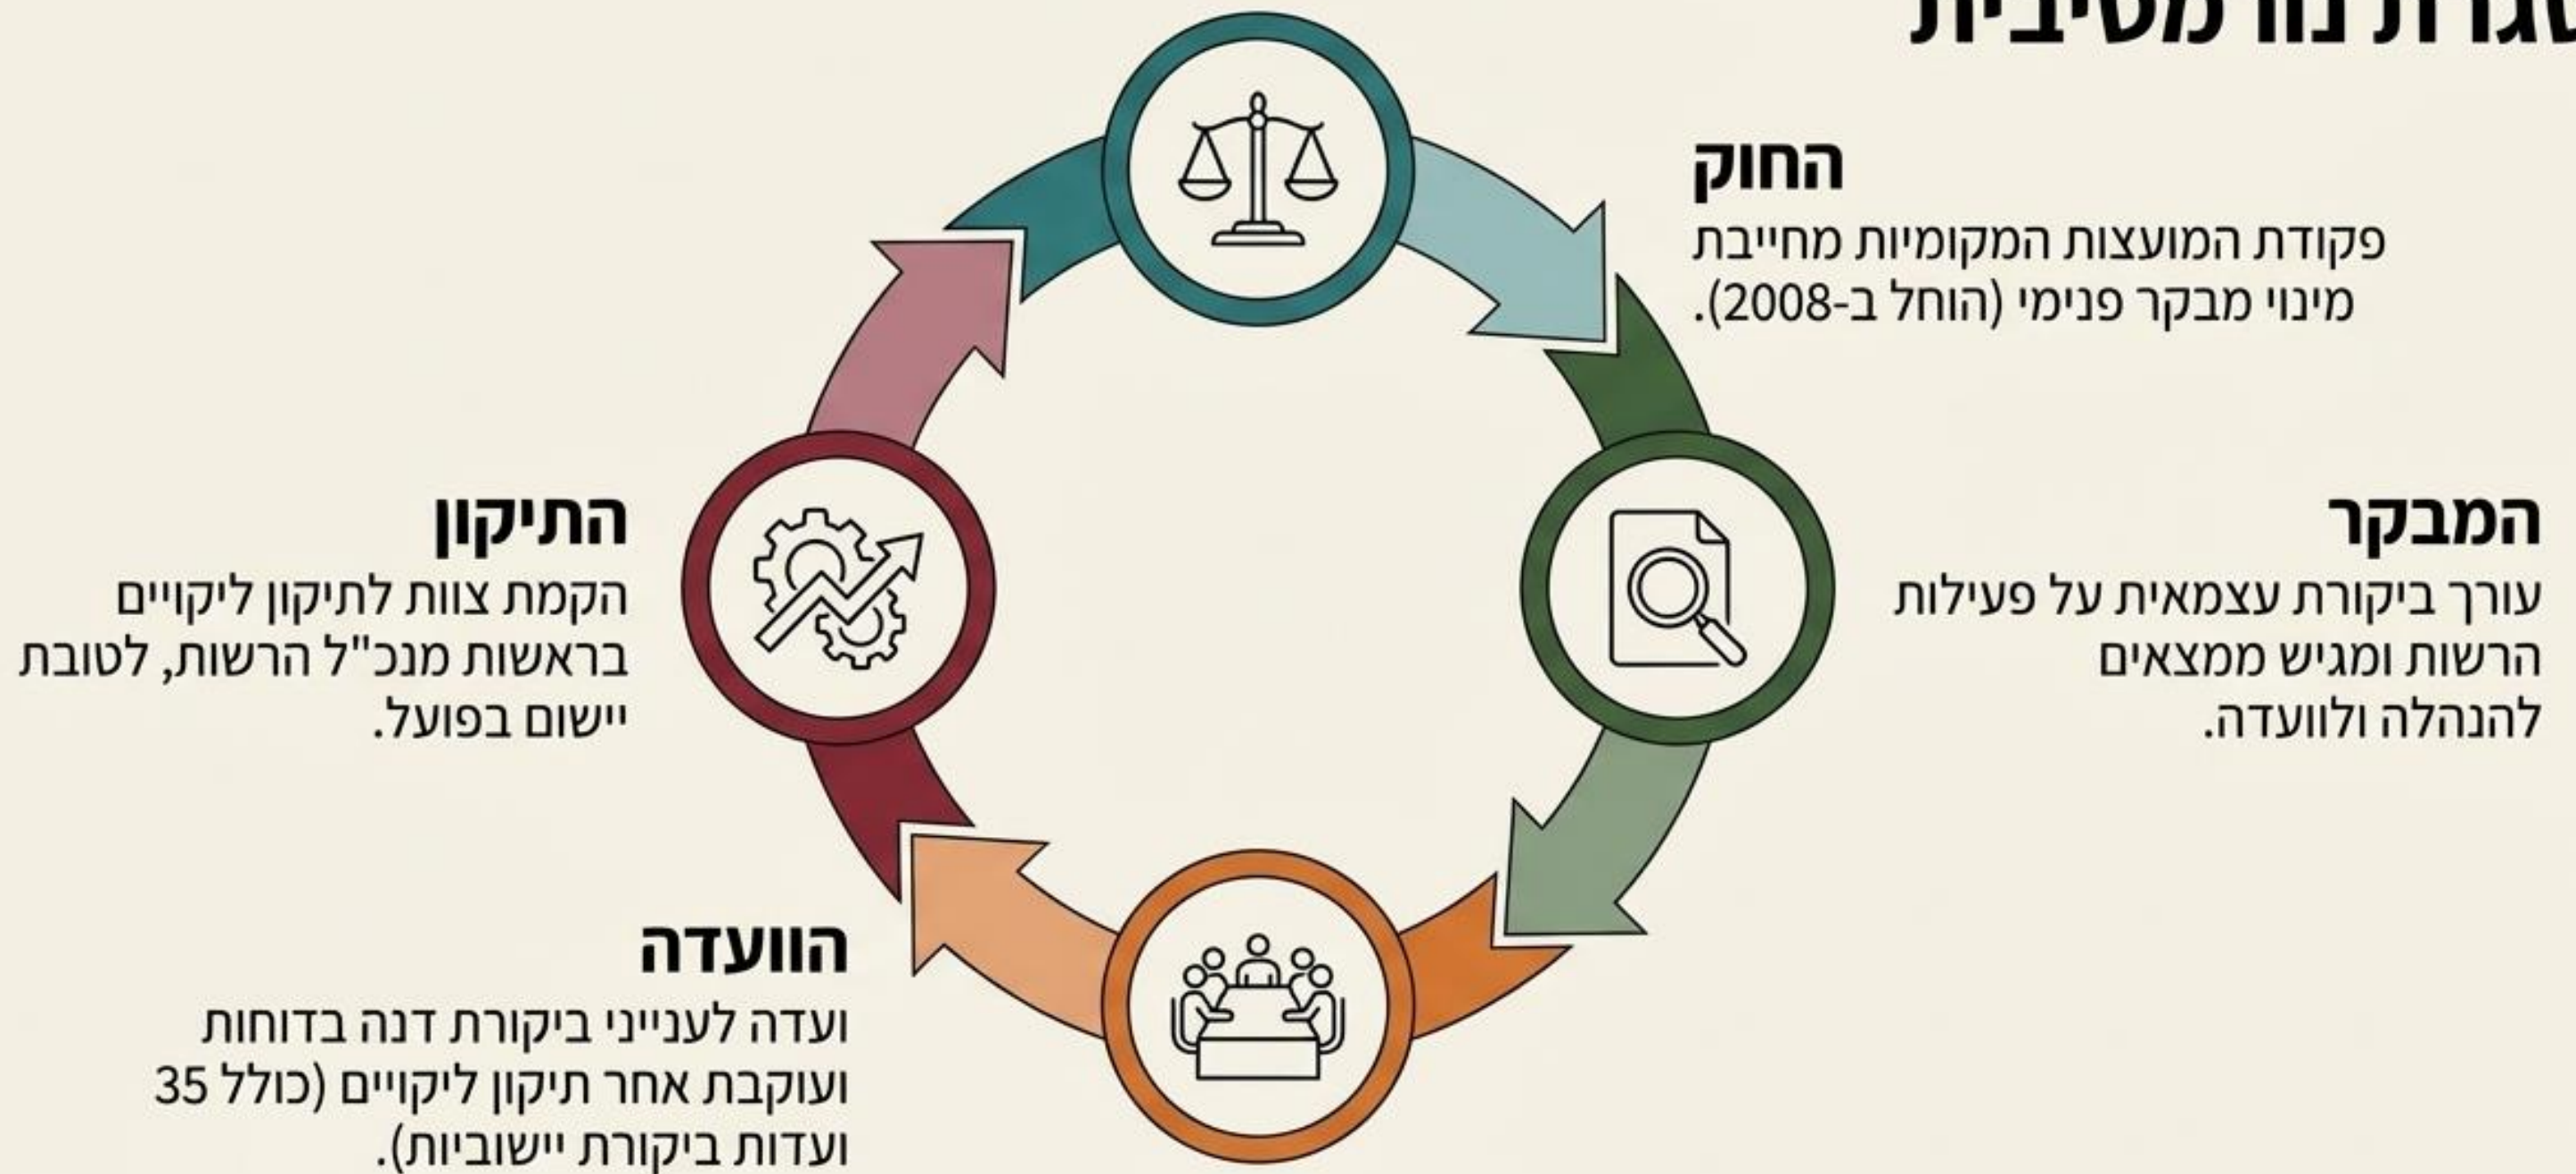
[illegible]גרת נוח מסיבית

החוק
פקודת המועצות המקומיות מחייבת מינוי מבקר פנימי (הוחל ב-2008).

המבקר
עורך ביקורת עצמאית על פעילות הרשות ומגיש ממצאים להנהלה ולוועדה.

התיקון
הקמת צוות לתיקון ליקויים בראשות מנכ"ל הרשות, לטובת יישום בפועל.

הוועדה
ועדה לענייני ביקורת דנה בדוחות ועוקבת אחר תיקון ליקויים (כולל 35 ועדות ביקורת יישוביות).